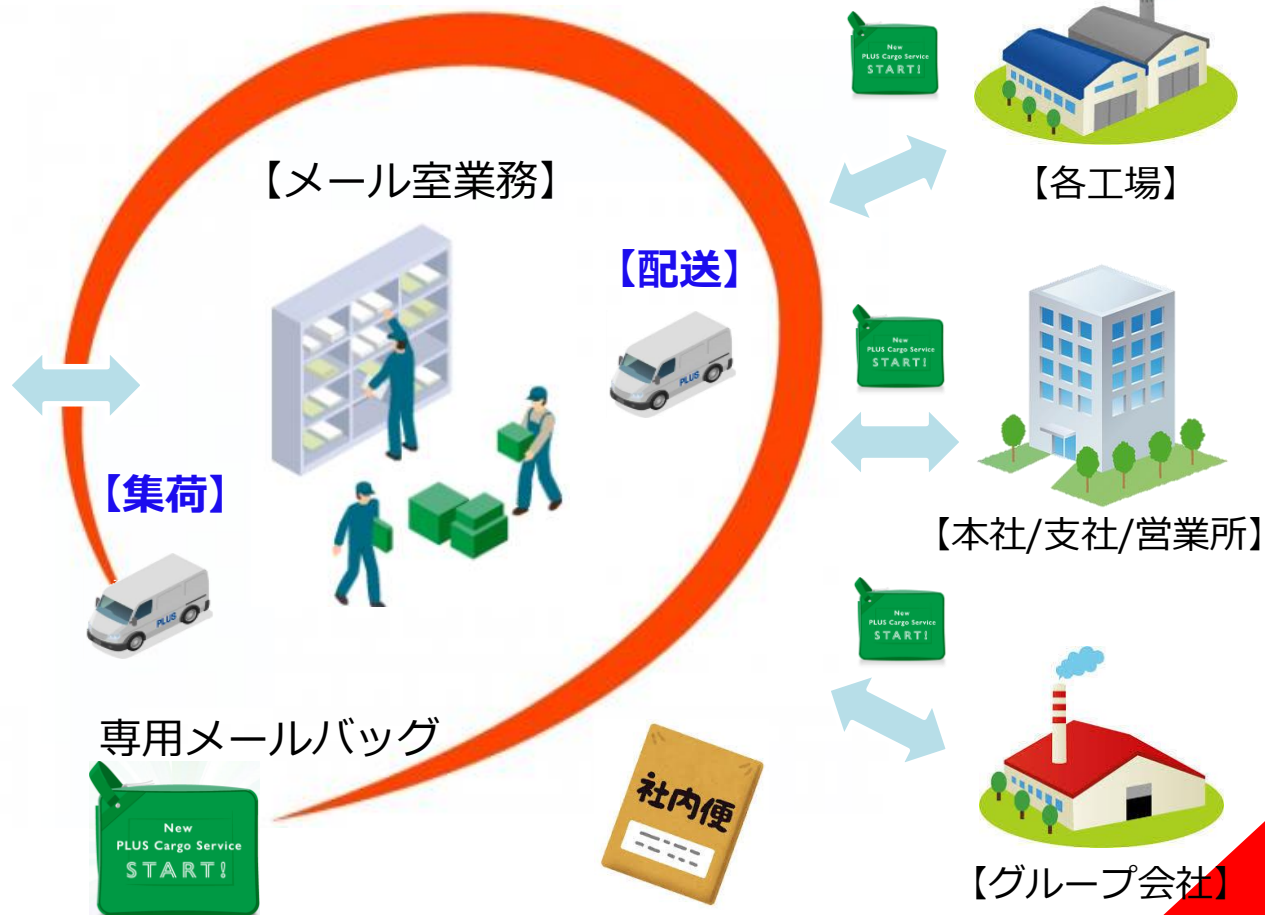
New
PLUS Cargo Service
START!

【各工場】

【メール室業務】

【配送】

PLUS

New
PLUS Cargo Service
START!

【集荷】

PLUS

【本社/支社/営業所】

New
PLUS Cargo Service
START!

専用メールバッグ

New
PLUS Cargo Service
START!

社内便

【グループ会社】